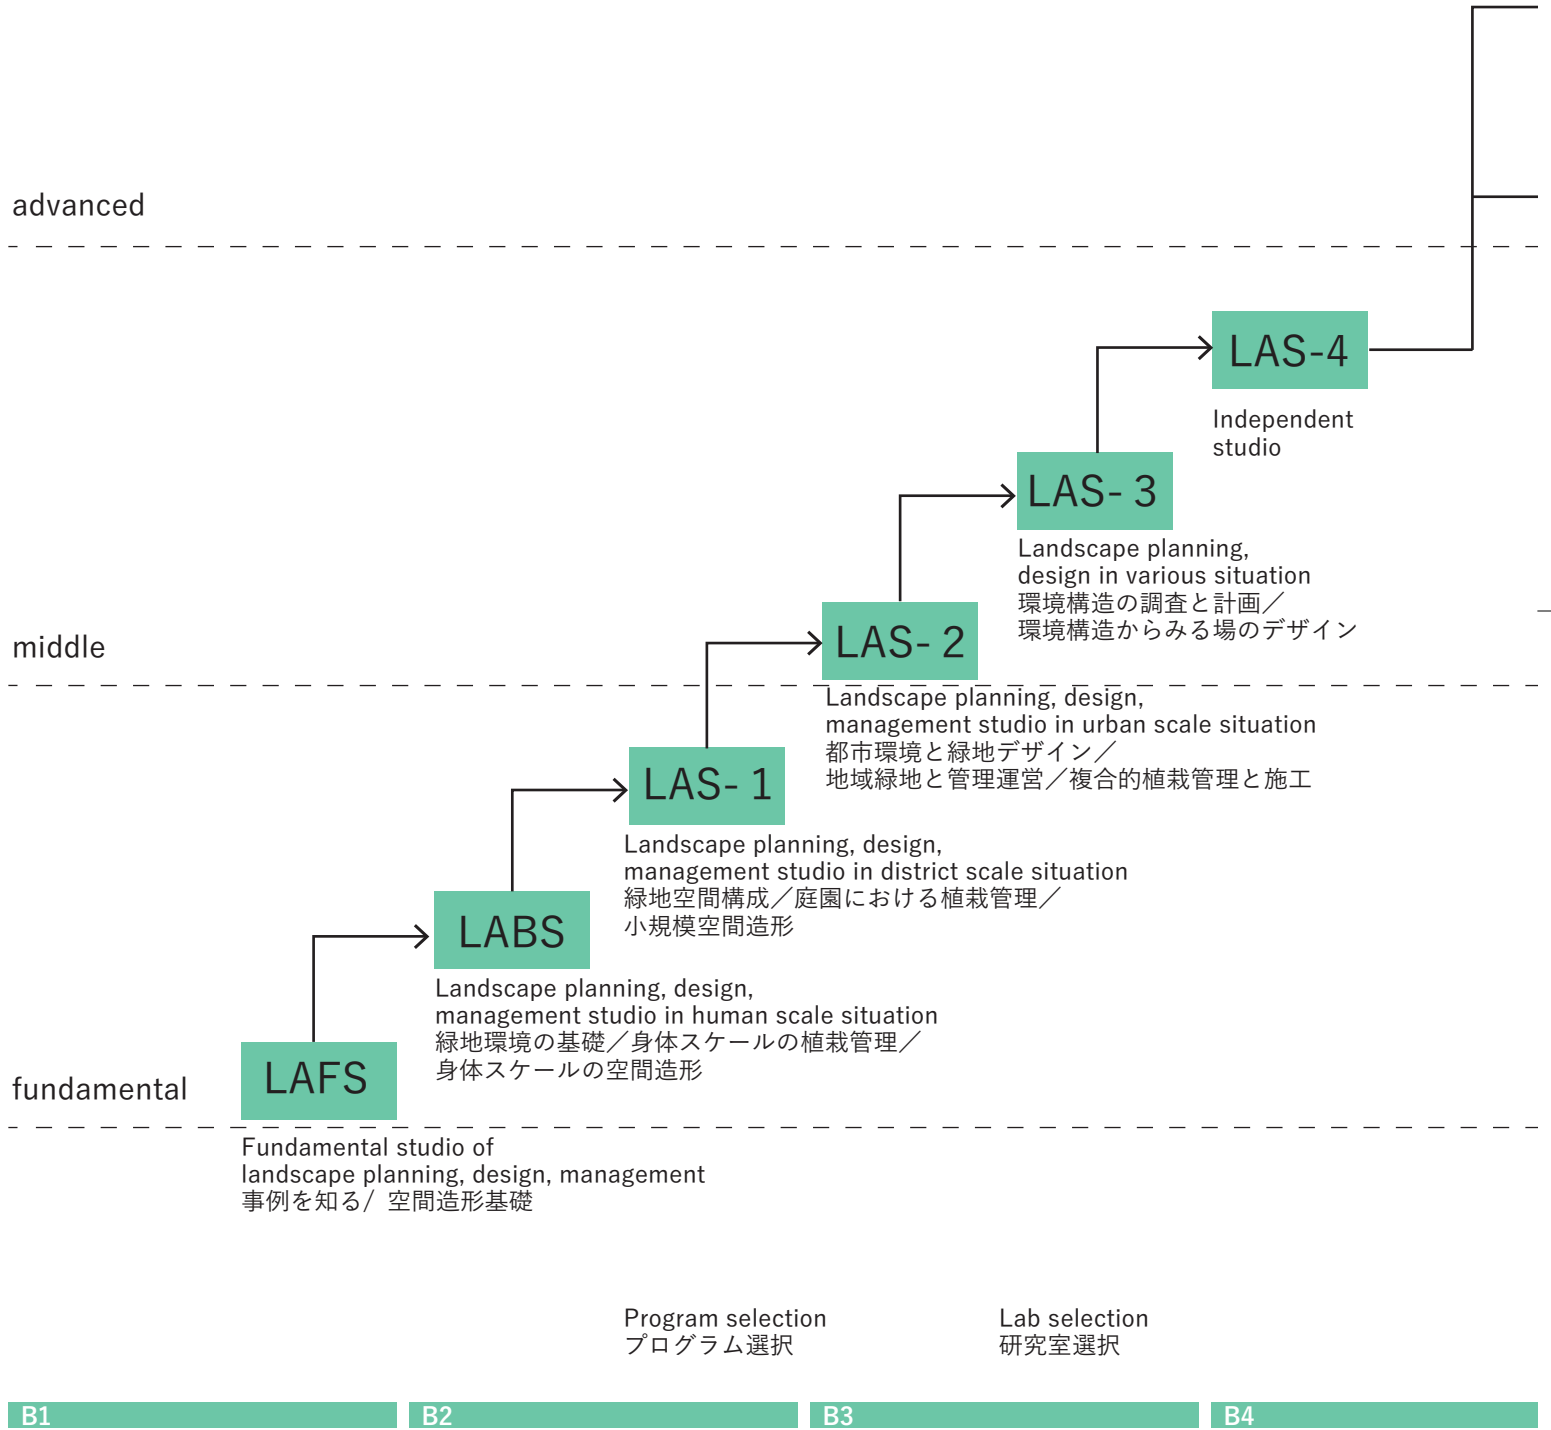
advanced

LAS-4

Independent studio

LAS- 3

Landscape planning, design in various situation
環境構造の調査と計画／
環境構造からみる場のデザイン

middle

LAS- 2

Landscape planning, design, management studio in urban scale situation
都市環境と緑地デザイン／
地域緑地と管理運営／複合的植栽管理と施工

LAS- 1

Landscape planning, design, management studio in district scale situation
緑地空間構成／庭園における植栽管理／
小規模空間造形

LABS

Landscape planning, design, management studio in human scale situation
緑地環境の基礎／身体スケールの植栽管理／
身体スケールの空間造形

fundamental

LAFS

Fundamental studio of landscape planning, design, management
事例を知る/ 空間造形基礎

Program selection
プログラム選択

Lab selection
研究室選択

B1

B2

B3

B4